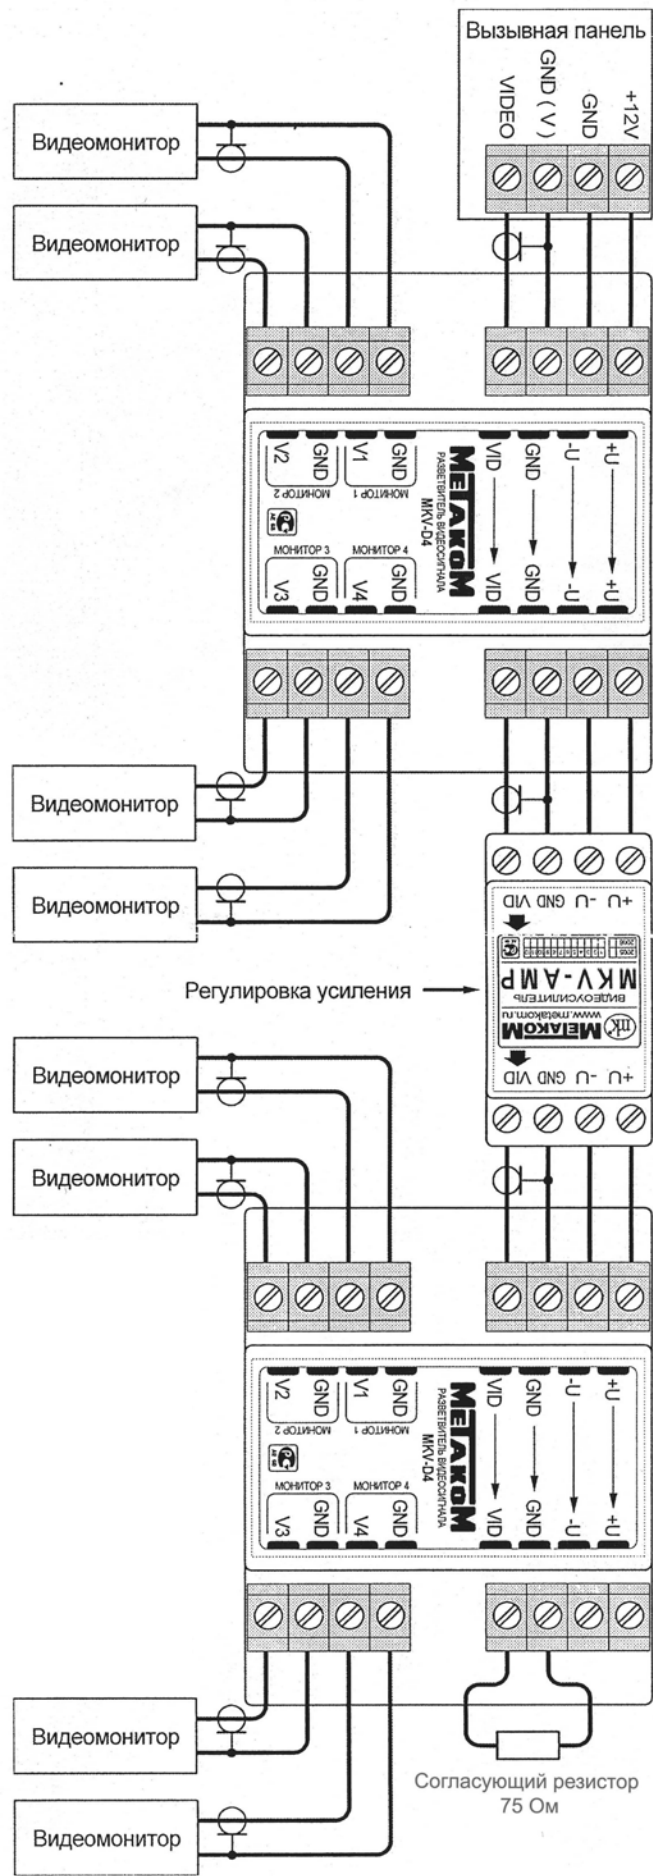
Вызывная панель
VIDEO
GND (V)
GND
+12V

Видеомонитор
Видеомонитор

V2
GND
МОНИТОР 2
V1
GND
МОНИТОР 1
МЕТАКОМ
РАЗВЕТВИТЕЛЬ ВИДЕОСИГНАЛА
MKV-D4
МОНИТОР 3
V3
GND
МОНИТОР 4
V4
GND
VID
GND
-U
+U
VID
GND
-U
+U

Видеомонитор
Видеомонитор

+U -U GND VID
МЕТАКОМ
www.metakom.ru
ВИДЕОУСИЛИТЕЛЬ
MKV-AMP
+U -U GND VID

Регулировка усиления

Видеомонитор
Видеомонитор

V2
GND
МОНИТОР 2
V1
GND
МОНИТОР 1
МЕТАКОМ
РАЗВЕТВИТЕЛЬ ВИДЕОСИГНАЛА
MKV-D4
МОНИТОР 3
V3
GND
МОНИТОР 4
V4
GND
VID
GND
-U
+U
VID
GND
-U
+U

Видеомонитор
Видеомонитор

Согласующий резистор
75 Ом